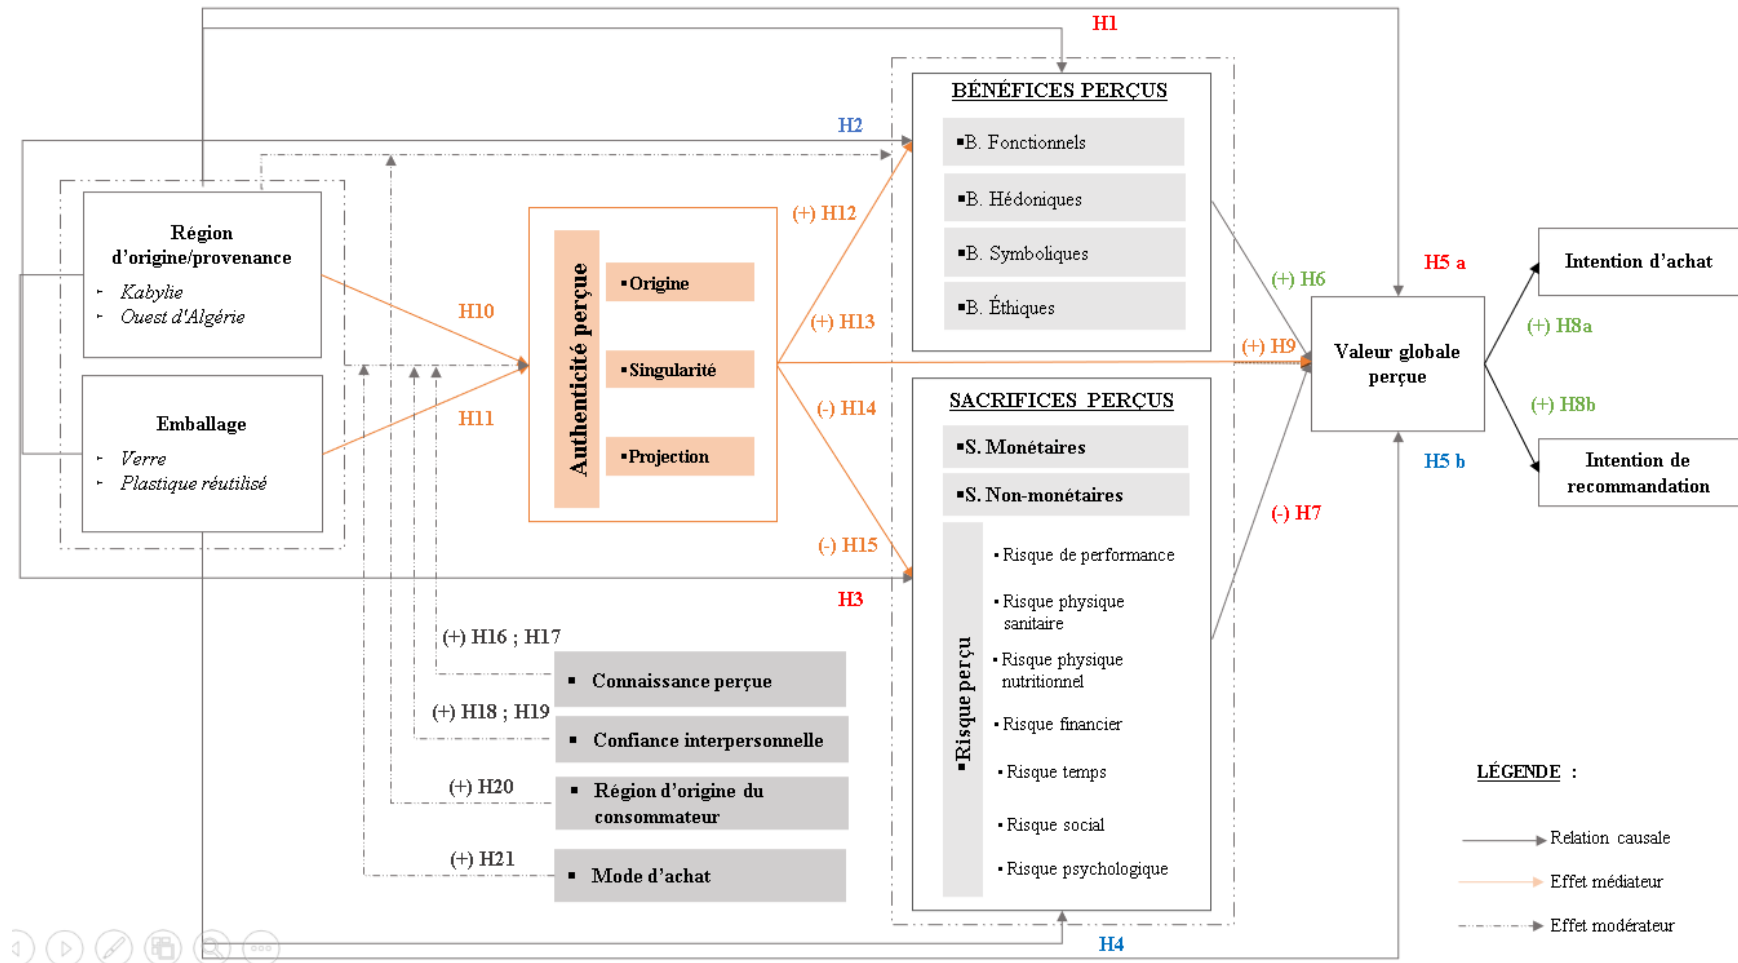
H1

BÉNÉFICES PERÇUS

B. Fonctionnels

B. Hédoniques

B. Symboliques

B. Éthiques

H2

Région d'origine/provenance
Kabylie
Ouest d'Algérie

Emballage
Verre
Plastique réutilisé

H10

H11

Authenticité perçue

Origine

Singularité

Projection

(+) H12

(+) H13

(-) H14

(-) H15

(+) H6

(+) H9

(-) H7

H5 a

H5 b

Valeur globale perçue

Intention d'achat

Intention de recommandation

(+) H8a

(+) H8b

SACRIFICES PERÇUS

S. Monétaires

S. Non-monétaires

Risque perçu

Risque de performance

Risque physique sanitaire

Risque physique nutritionnel

Risque financier

Risque temps

Risque social

Risque psychologique

H3

(+) H16 ; H17

Connaissance perçue

(+) H18 ; H19

Confiance interpersonnelle

(+) H20

Région d'origine du consommateur

(+) H21

Mode d'achat

H4

LÉGENDE :

Relation causale

Effet médiateur

Effet modérateur